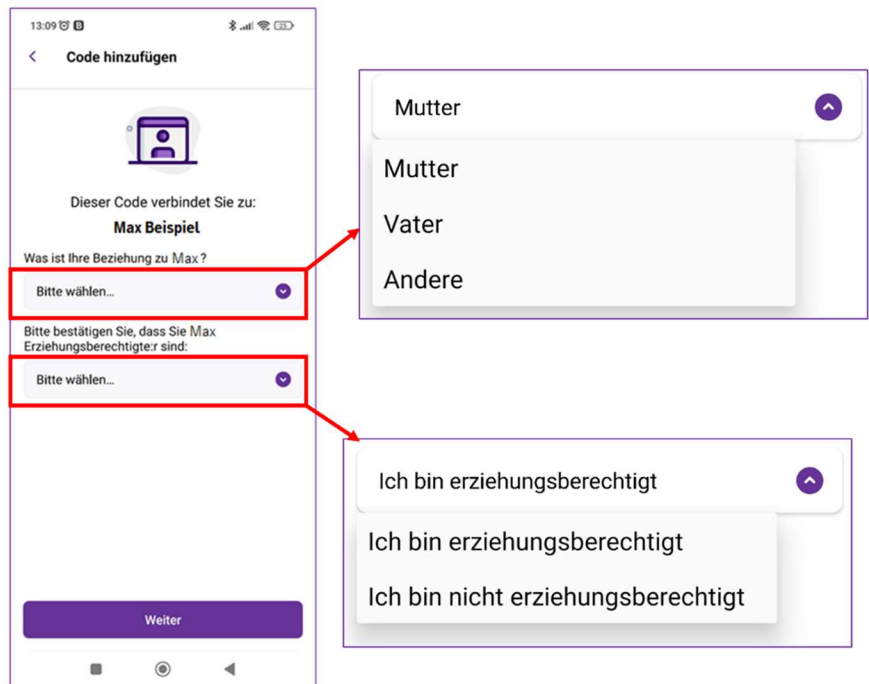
13:09

Code hinzufügen

Dieser Code verbindet Sie zu:

Max Beispiel

Was ist Ihre Beziehung zu Max?

Bitte wählen...

Bitte bestätigen Sie, dass Sie Max Erziehungsberechtigte:r sind:

Bitte wählen...

Weiter

Mutter

Mutter

Vater

Andere

Ich bin erziehungsberechtigt

Ich bin erziehungsberechtigt

Ich bin nicht erziehungsberechtigt